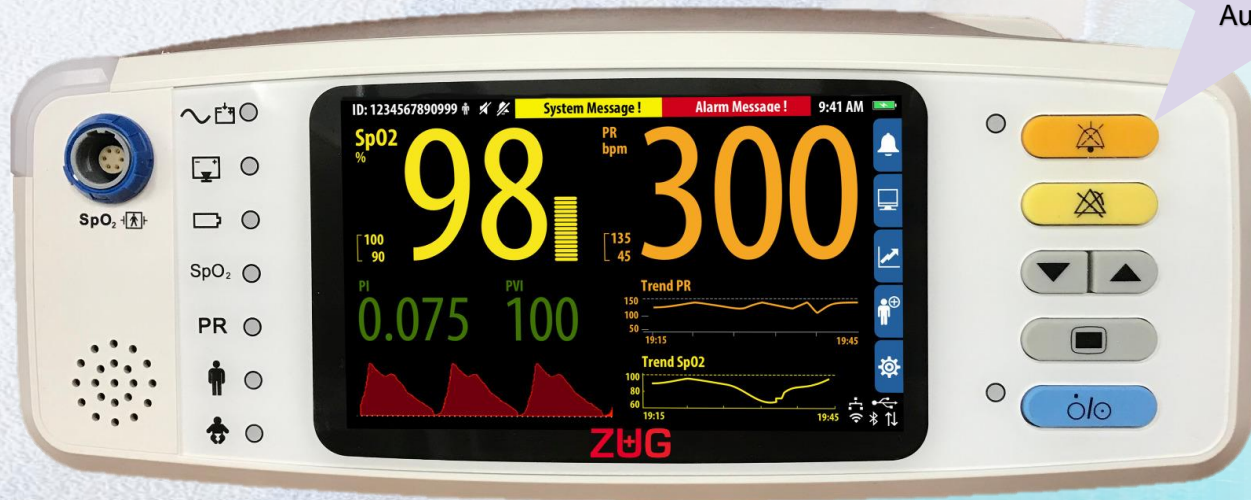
Au

$SpO_2$

$SpO_2$

PR

ID: 1234567890999 System Message ! Alarm Message ! 9:41 AM

Sp02
%

98

100
90

PR
bpm

300

135
45

PI
0.075

PVI
100

Trend PR
150
100
50
19:15
19:45

Trend Sp02
100
80
60
19:15
19:45

ZUG